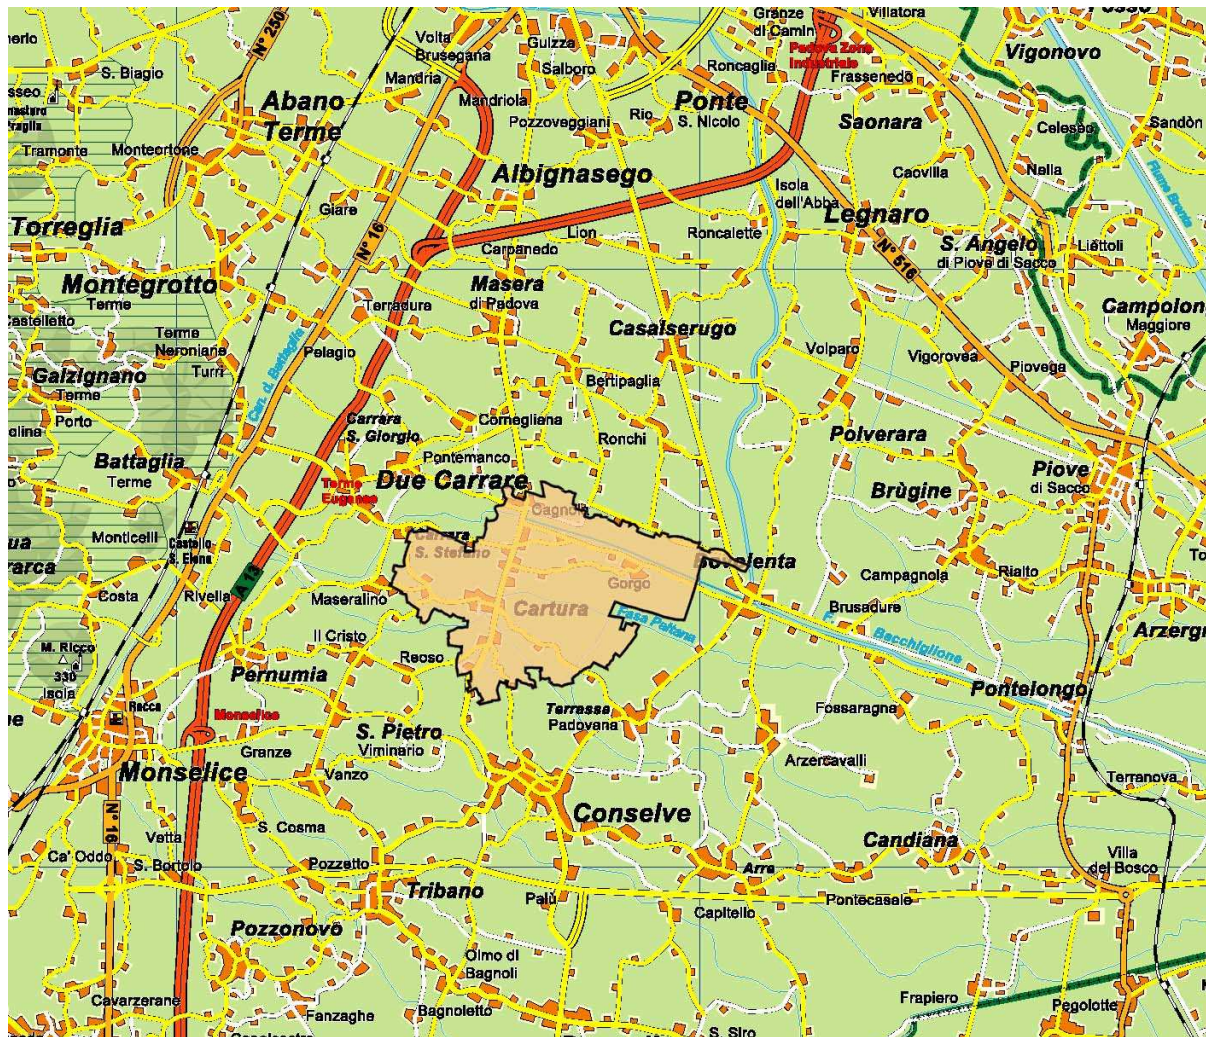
nerlo
S. Biagio
Volta Brusegana
Gulzza
Salboro
Granze di Camin
Padova Zona Industriale
Villatora
Vigonovo
N° 250
Mandria
Roncaglia
Frassenedo
Abano Terme
Mandriola
Pozzoveggiani
Rio
Ponte S. Nicolò
Saonara
Celeseo
Sandon
Tramonte
Montecrtone
Albignasego
Caovilla
Nalla
Isola dell'Abba
Giare
Legnaro
Torreglia
N° 16
Lion
Roncalette
S. Angelo di Piove di Sacco
Liettoli
Carpanedo
N° 516
Montegrotto Terme
Masera di Padova
Terradura
Campolongo Maggiore
Castelletto
Casalserugo
Terme Neroniane
Pelagio
Volparo
Vigorovea
Piovega
Galzignano Terme
Turri
Can. d. Battaglia
Bertipaglia
Porto
Carrara S. Giorgio
Cornegliana
Roncni
Polverara
Battaglia Terme
Pontemanco
Piove di Sacco
Terme Euganee
Due Carrare
Brùgine
Cagnola
Monticelli
Castello S. Elena
Carrara S. Stefano
Bovolenta
Gorgo
Campagnola
Rialto
Costa
Rivella
Maseralino
Cartura
Brusadure
Casa Pattana
A 13
Bacchiglione
Arzergr
Il Cristo
M. Ricco 330
Isola
Reoso
Pernumia
Pontelongo
Rocca
Monselice
Terrassa Padovana
Fossaragna
S. Pietro Viminario
Granze
Arzercavalli
Monselice
Vanzo
Terranova
N° 16
Conselve
S. Cosma
Vetta
Candiana
Ca' Oddo
S. Bortolo
Pozzetto
Villa del Bosco
Arre
Tribano
Palù
Pontecasale
Capitello
Pozzonovo
Olmo di Bagnoli
Frapiero
Cavarzerane
Fanzaghe
Bagnoletto
S. Siro
Pegolotte